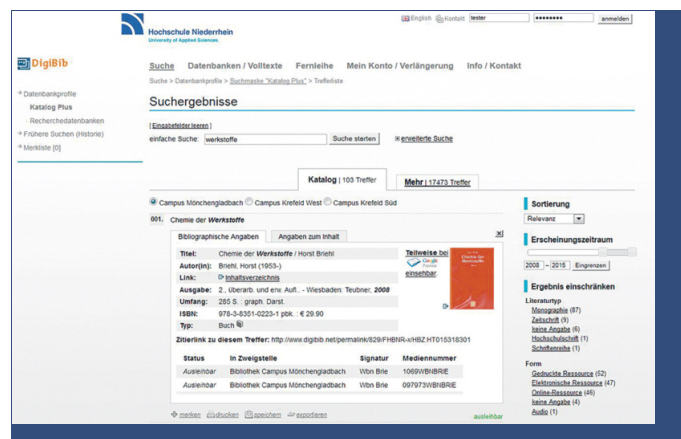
Hochschule Niederrhein
University of Applied Sciences

English Kontakt tester •••••••• anmelden

DigiBib

Suche Datenbanken / Volltexte Fernleihe Mein Konto / Verlängerung Info / Kontakt

Suche > Datenbankprofile > Suchmaske "Katalog Plus" > Trefferliste

Datenbankprofile
Katalog Plus
Recherchedatenbanken
Frühere Suchen (Historie)
Merkliste (0)

Suchergebnisse

[Eingabefelder leeren]
einfache Suche: werkstoffe Suche starten erweiterte Suche

Katalog | 103 Treffer Mehr | 17473 Treffer

Campus Mönchengladbach Campus Krefeld West Campus Krefeld Süd

001. Chemie der Werkstoffe

Bibliographische Angaben Angaben zum Inhalt

| Titel: | Chemie der Werkstoffe / Horst Briehl |
|---|---|
| Autor(in): | Briehl, Horst (1953-) |
| Link: | Inhaltsverzeichnis |
| Ausgabe: | 2., überarb. und erw. Aufl. - Wiesbaden: Teubner, 2008 |
| Umfang: | 285 S. : graph. Darst. |
| ISBN: | 978-3-8351-0223-1 pbk. : € 29.90 |
| Typ: | Buch |

Teilweise bei Google einsehbar.

Chemie der Werkstoffe

Zitierlink zu diesem Treffer: http://www.digibib.net/permalink/829/FHBNR-x/HBZ:HT015318301

| Status | In Zweigstelle | Signatur | Mediennummer |
|---|---|---|---|
| Ausleihbar | Bibliothek Campus Mönchengladbach | Wbn Brie | 1069WBNBRIE |
| Ausleihbar | Bibliothek Campus Mönchengladbach | Wbn Brie | 097973WBNBRIE |

merken drucken speichern exportieren ausleihbar

Sortierung
Relevanz

Erscheinungszeitraum
2008 - 2015 Eingrenzen

Ergebnis einschränken
Literaturtyp
Monographie (87)
Zeitschrift (9)
keine Angabe (6)
Hochschulschrift (1)
Schriftenreihe (1)

Form
Gedruckte Ressource (52)
Elektronische Ressource (47)
Online-Ressource (46)
keine Angabe (4)
Audio (1)